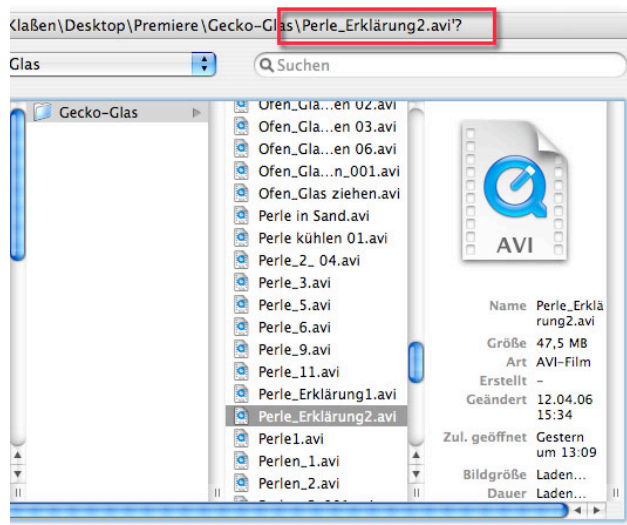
Klaßen\Desktop\Premiere\Gecko-Glas\Perle_Erklärung2.avi'?

Glas

Suchen

Gecko-Glas

Ofen_Gla...en 02.avi
Ofen_Gla...en 03.avi
Ofen_Gla...en 06.avi
Ofen_Gla...n_001.avi
Ofen_Glas ziehen.avi
Perle in Sand.avi
Perle kühlen 01.avi
Perle_2_ 04.avi
Perle_3.avi
Perle_5.avi
Perle_6.avi
Perle_9.avi
Perle_11.avi
Perle_Erklärung1.avi
Perle_Erklärung2.avi
Perle1.avi
Perlen_1.avi
Perlen_2.avi
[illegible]

AVI

Name Perle_Erklärung2.avi
Größe 47,5 MB
Art AVI-Film
Erstellt –
Geändert 12.04.06 15:34
Zul. geöffnet Gestern um 13:09
Bildgröße Laden...
Dauer Laden...